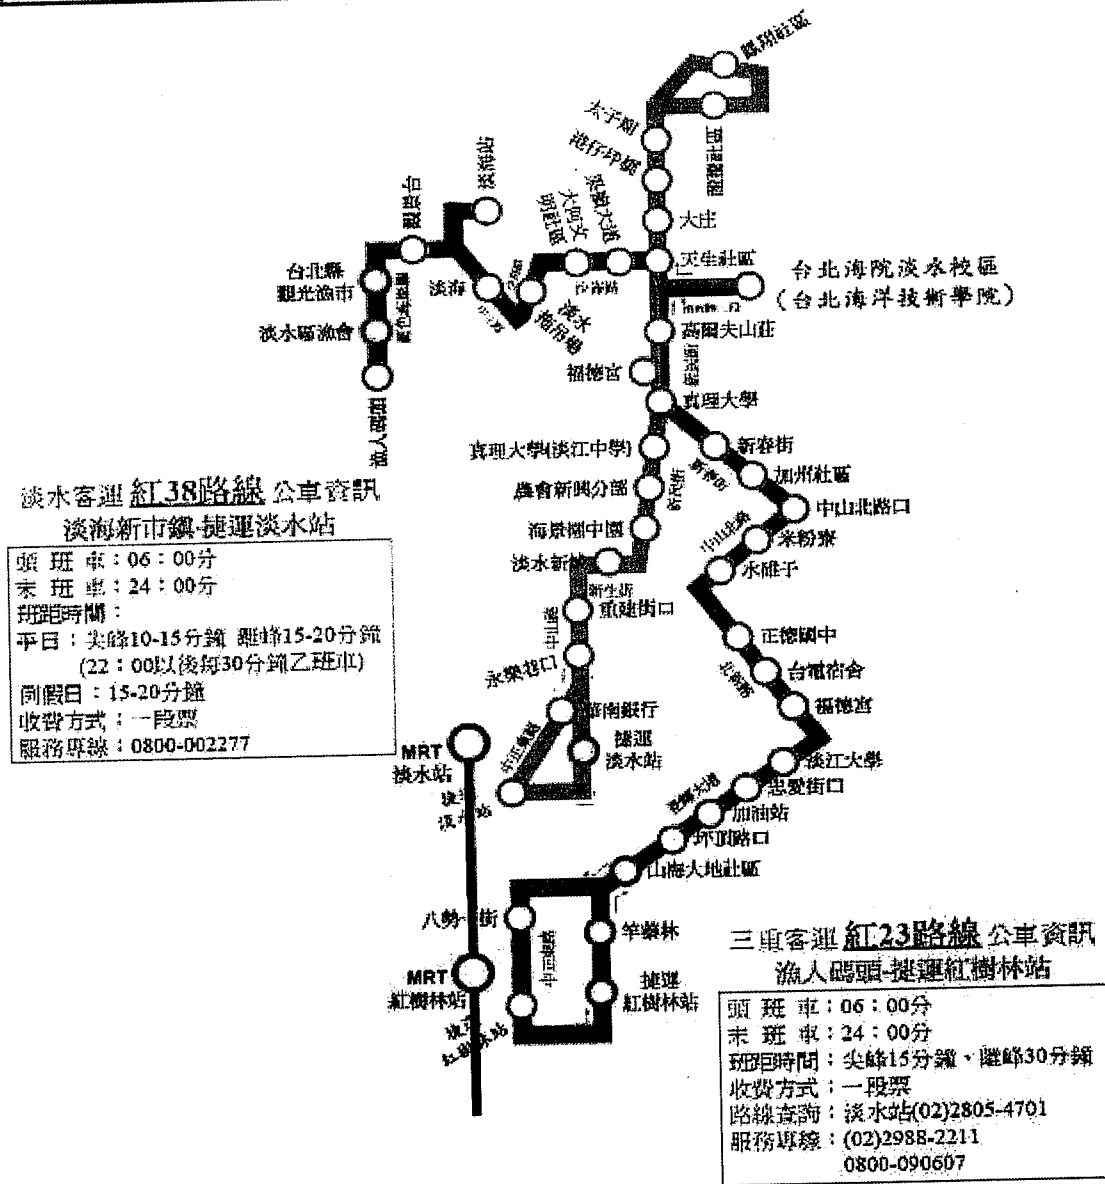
鄧公社區
太子閣
淡江國小
淡行印堡
淡海大道
大庄
大四文明社區
天生社區
台北海院淡水校區
(台北海洋技術學院)
台北縣觀光漁市
淡水區漁會
漁人碼頭
淡海
淡水捷運站
高爾夫山莊
福德宮
真理大學
新春街
加州社區
中山北路口
米粉寮
水碓子
真理大學(淡江中學)
農會新興分部
海景樓中園
淡水新站
重建街口
永樂巷口
華南銀行
捷運淡水站
正德國中
台電宿舍
福德宮
淡江大學
忠愛街口
加油站
坪頂路口
山海大地社區
竿蓁林
捷運紅樹林站
八勢一街
MRT 淡水站
MRT 紅樹林站

淡水客運 紅38路線 公車資訊
淡海新市鎮-捷運淡水站

頭班車：06：00分
末班車：24：00分
班距時間：
平日：尖峰10-15分鐘 離峰15-20分鐘
(22：00以後每30分鐘乙班車)
例假日：15-20分鐘
收費方式：一段票
服務專線：0800-002277

三重客運 紅23路線 公車資訊
漁人碼頭-捷運紅樹林站

頭班車：06：00分
末班車：24：00分
班距時間：尖峰15分鐘、離峰30分鐘
收費方式：一段票
路線查詢：淡水站(02)2805-4701
服務專線：(02)2988-2211
0800-090607